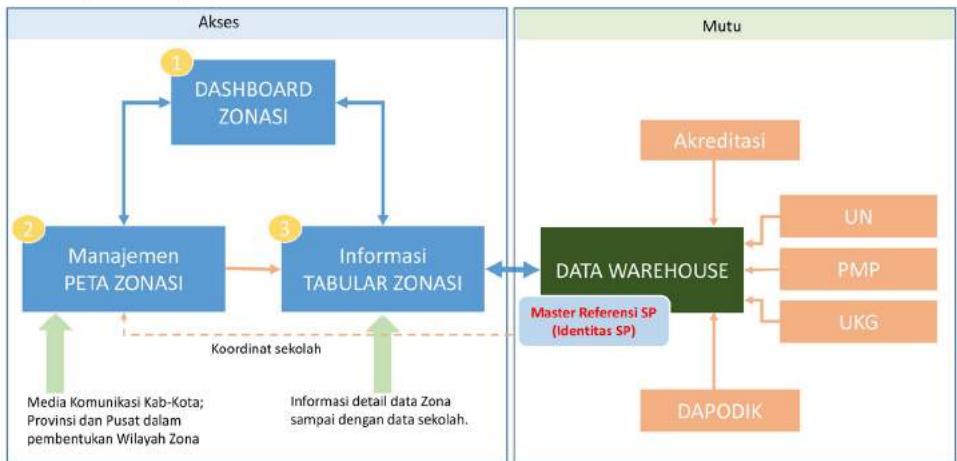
Akses

Mutu

1
DASHBOARD ZONASI

2
Manajemen PETA ZONASI

3
Informasi TABULAR ZONASI

Akreditasi

UN

PMP

UKG

DATA WAREHOUSE

Master Referensi SP (Identitas SP)

Koordinat sekolah

DAPODIK

Media Komunikasi Kab-Kota; Provinsi dan Pusat dalam pembentukan Wilayah Zona

Informasi detail data Zona sampai dengan data sekolah.